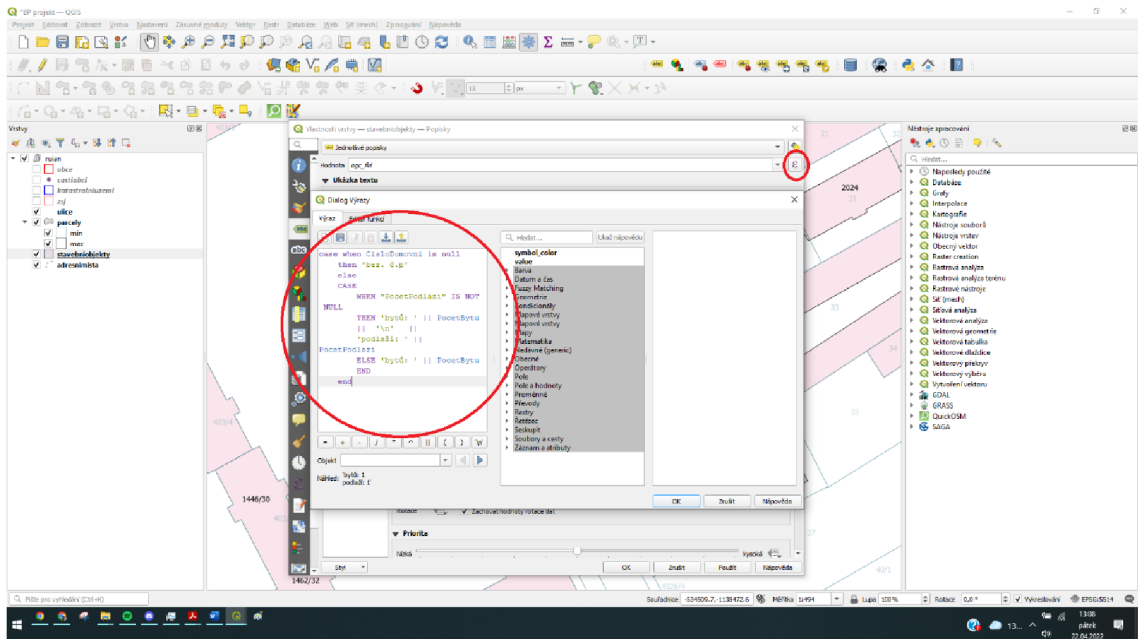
*BP projekt — QGIS

Projekt Editovat Zobrazit Vrstva Nastavení Zásuvné moduly Vektor Rastr Databáze Web Síť (mesh) Zpracování Nápověda

Vrstvy

ruian
obce
castiobci
katastralniuzemi
zsj
ulice
parcely
min
max
stavebniobjekty
adresnimista

Vlastnosti vrstvy — stavebniobjekty — Popisky

Jednotlivé popisky

Hodnota pgc_tbl

Ukázka textu

Dialog Výrazy

Výraz Editor funkcí

case when CisloDomovni is null
then 'bez. č.p'
else
CASE
WHEN "PocetPodlazi" IS NOT NULL
THEN 'bytů: ' || PocetBytu || '\n' ||
'podlaží: ' || PocetPodlazi
ELSE 'bytů: ' || PocetBytu
END
end

Objekt

Náhled 'bytů: 1 podlaží: 1'

Hledat... Ukaž nápovědu

symbol_color
value
Barva
Datum a čas
Fuzzy Matching
Geometrie
Kondicionály
Mapové vrstvy
Mapové vrstvy
Mapy
Matematika
Nedávné (generic)
Obecné
Operátory
Pole
Pole a hodnoty
Proměnné
Převody
Rastry
Řetězec
Seskupit
Soubory a cesty
Záznam a atributy

OK Zrušit Nápověda

Zachovat hodnoty rotace dat

Priorita

Nízká Vysoká

Styl

OK Zrušit Použít Nápověda

2024

1446/30

1462/32

Nástroje zpracování

Hledat...

Naposledy použité
Databáze
Grafy
Interpolace
Kartografie
Nástroje souborů
Nástroje vrstev
Obecný vektor
Raster creation
Rastrová analýza
Rastrová analýza terénu
Rastrové nástroje
Síť (mesh)
Síťová analýza
Vektorová analýza
Vektorová geometrie
Vektorová tabulka
Vektorové dlaždice
Vektorový překryv
Vektorový výběr
Vytvoření vektoru
GDAL
GRASS
QuickOSM
SAGA

Piště pro vyhledání (Ctrl+K)

Souřadnice -534509.7,-1138472.6 Měřítko 1:494 Lupa 100% Rotace 0,0 ° Vykreslování EPSG:5514

13:08 pátek 22.04.2022